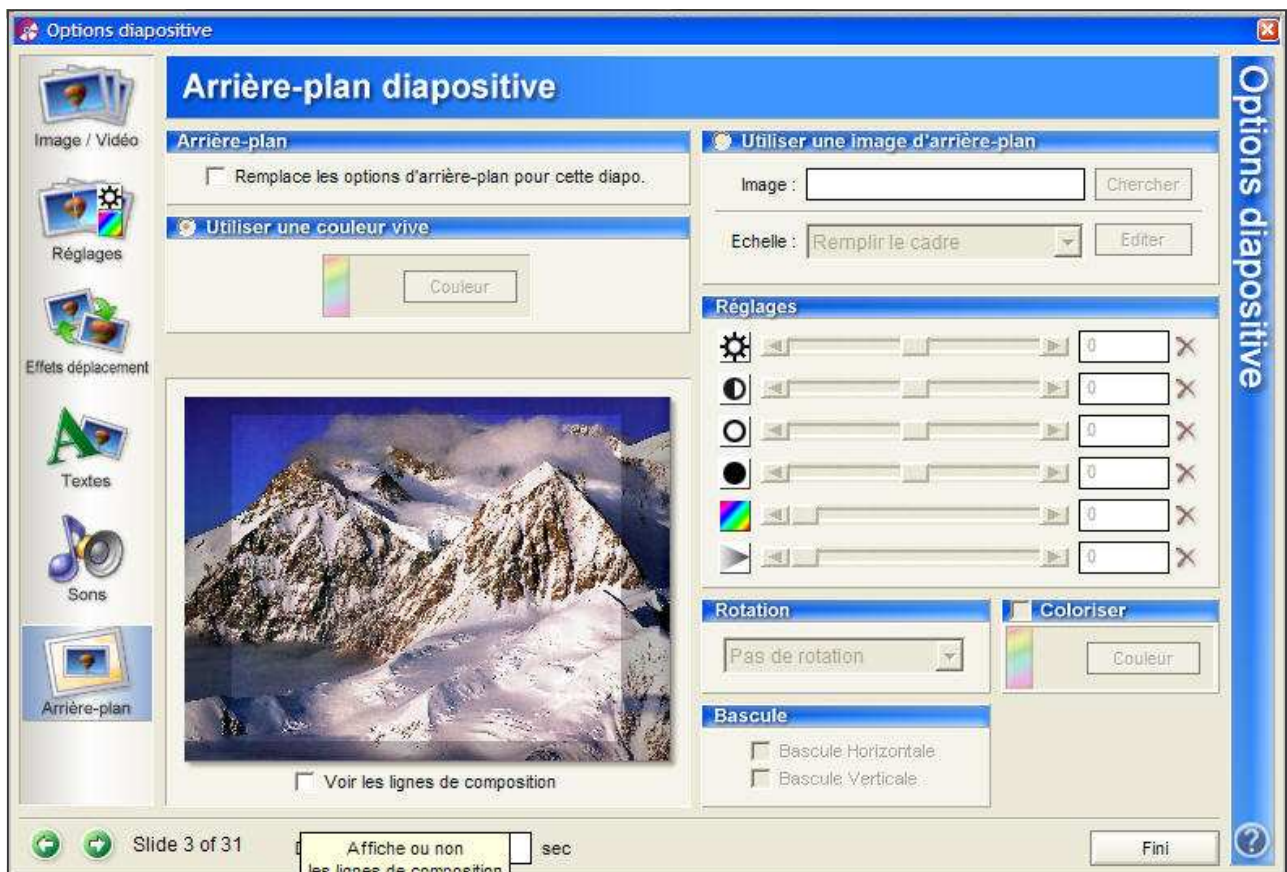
Options diapositive

Image / Vidéo
Réglages
Effets déplacement
Textes
Sons
Arrière-plan

Arrière-plan diapositive

Arrière-plan
Remplace les options d'arrière-plan pour cette diapo.

Utiliser une couleur vive
Couleur

Voir les lignes de composition

Utiliser une image d'arrière-plan
Image :
Chercher
Echelle : Remplir le cadre
Editer

Réglages
0
0
0
0
0
0

Rotation
Pas de rotation

Coloriser
Couleur

Bascule
Bascule Horizontale
Bascule Verticale

Options diapositive

Slide 3 of 31
Affiche ou non les lignes de composition
sec
Fini
?